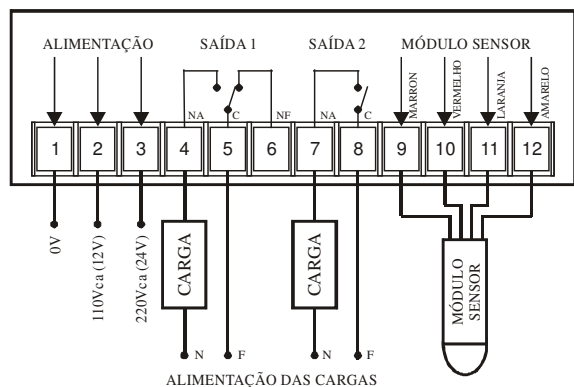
ALIMENTAÇÃO

SAÍDA 1

SAÍDA 2

MÓDULO SENSOR

NA

C

NF

NA

C

MARRON

VERMELHO

LARANJA

AMARELO

1

2

3

4

5

6

7

8

9

10

11

12

0V

110Vca (12V)

220Vca (24V)

CARGA

CARGA

MÓDULO SENSOR

N

F

N

F

ALIMENTAÇÃO DAS CARGAS